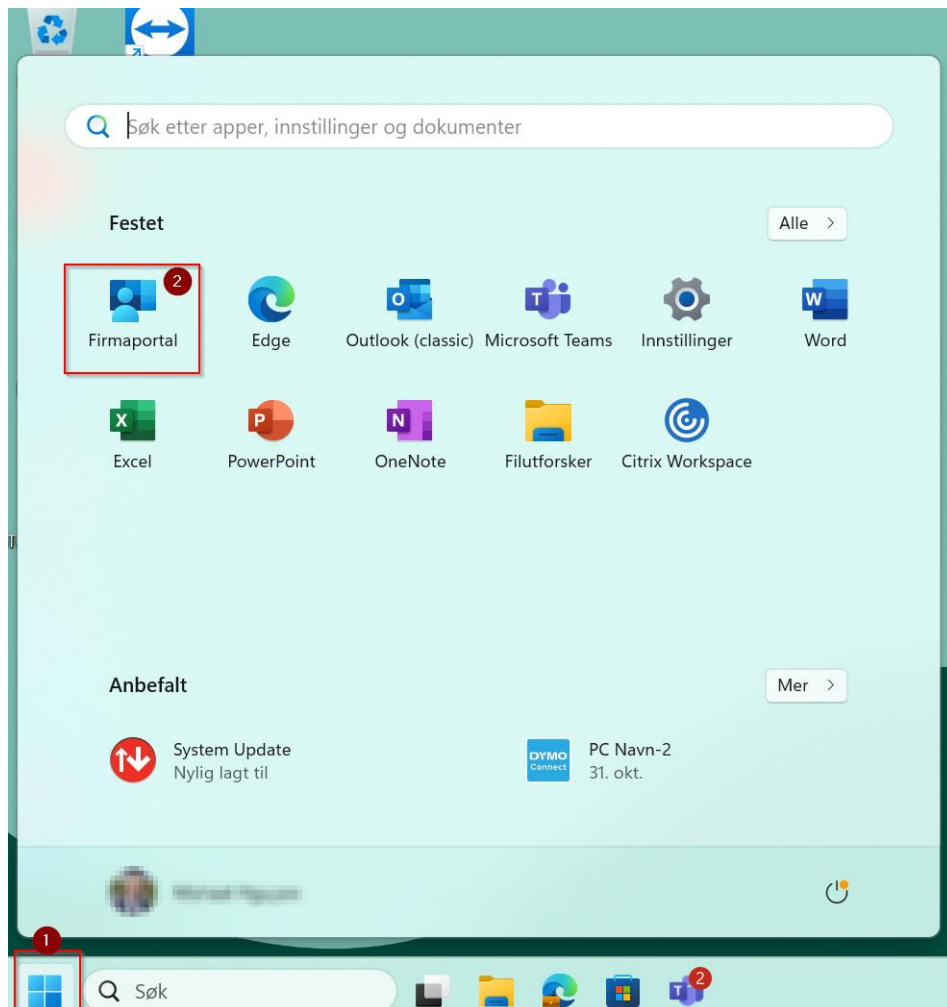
Søk etter apper, innstillinger og dokumenter

Festet

Alle >

2

Firmaportal

Edge

Outlook (classic)

Microsoft Teams

Innstillinger

Word

Excel

PowerPoint

OneNote

Filutforsker

Citrix Workspace

Anbefalt

Mer >

System Update
Nylig lagt til

DYMO Connect

PC Navn-2
31. okt.

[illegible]

1

Søk

2